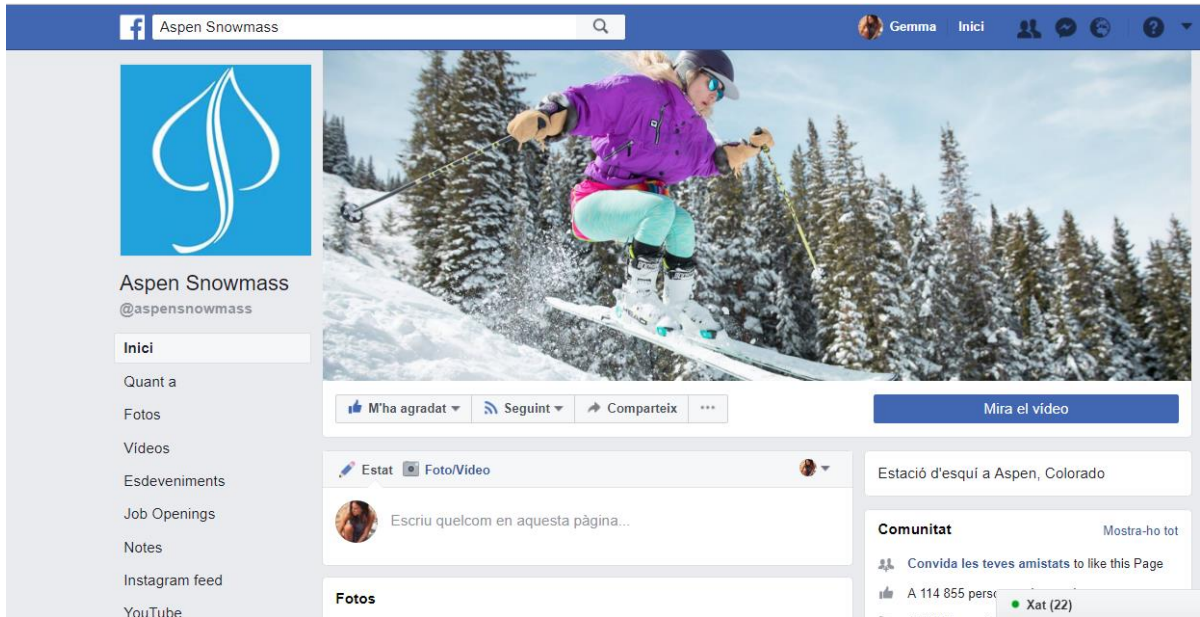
Aspen Snowmass

Gemma Inici

Aspen Snowmass
@aspensnowmass

Inici
Quant a
Fotos
Vídeos
Esdeveniments
Job Openings
Notes
Instagram feed
YouTube

M'ha agradat
Seguint
Comparteix
···

Mira el vídeo

Estat Foto/Vídeo

Escriu quelcom en aquesta pàgina...

Fotos

Estació d'esquí a Aspen, Colorado

Comunitat
Mostra-ho tot

Convida les teves amistats to like this Page

A 114 855 pers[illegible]

Xat (22)